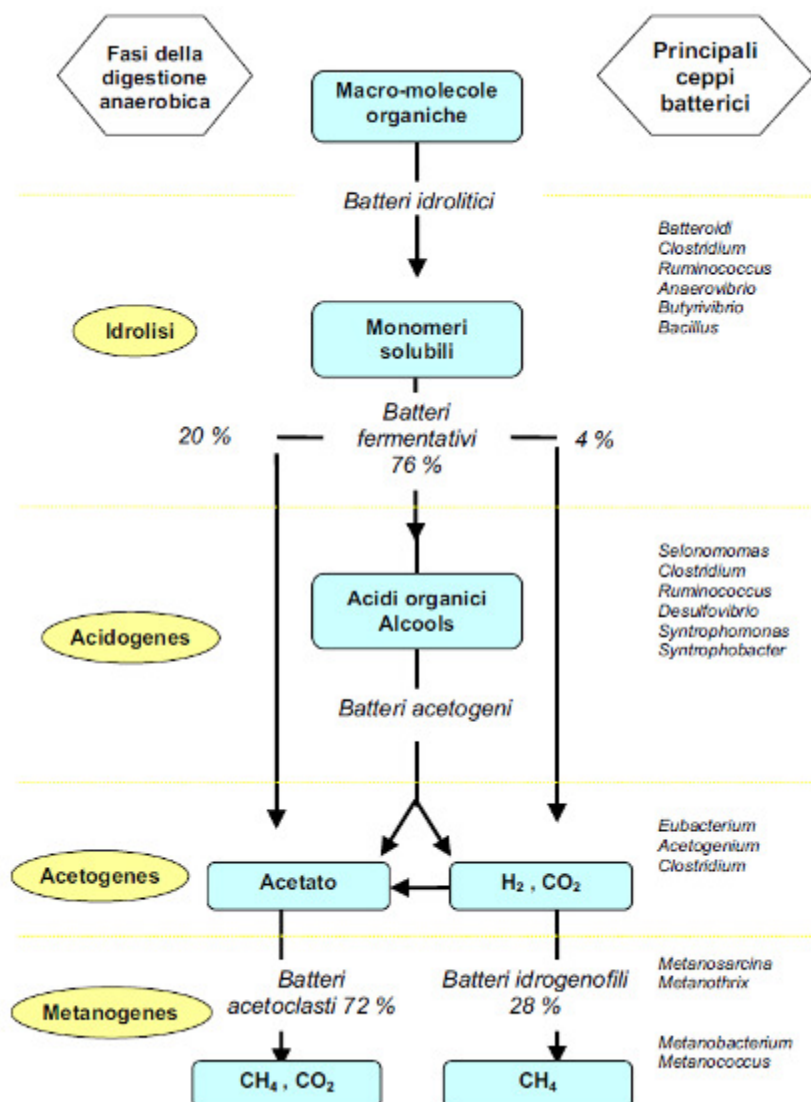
Fasi della digestione anaerobica

Macro-molecole organiche

Principali ceppi batterici

Batteri idrolitici

Batteroidi
Clostridium
Ruminococcus
Anaerovibrio
Butyrivibrio
Bacillus

Idrolisi

Monomeri solubili

20 %

Batteri fermentativi 76 %

4 %

Selonomomas
Clostridium
Ruminococcus
Desulfovibrio
Syntrophomonas
Syntrophobacter

Acidogenes

Acidi organici Alcools

Batteri acetogeni

Eubacterium
Acetogenium
Clostridium

Acetogenes

Acetato

$H_2$ , $CO_2$

Metanosarcina
Metanothrix

Metanogenes

Batteri acetoclasti 72 %

Batteri idrogenofili 28 %

Metanobacterium
Metanococcus

$CH_4$ , $CO_2$

$CH_4$